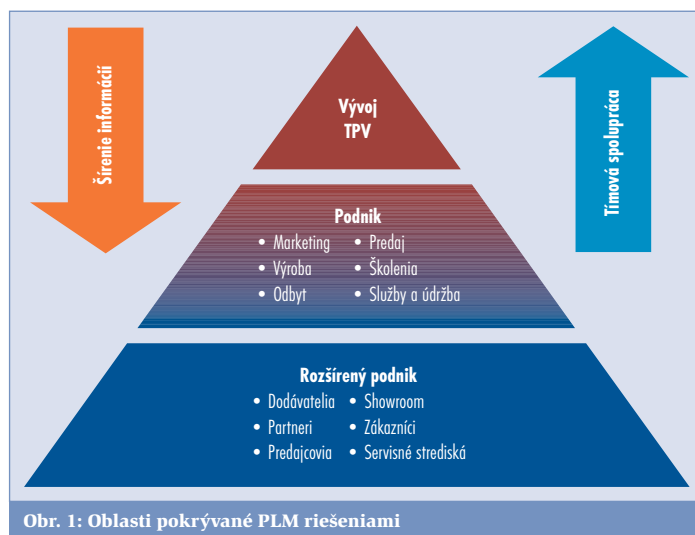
Šírenie informácií

Vývoj
TPV

Tímová spolupráca

Podnik
• Marketing • Predaj
• Výroba • Školenia
• Odbyt • Služby a údržba

Rozšírený podnik
• Dodávatelia • Showroom
• Partneri • Zákazníci
• Predajcovia • Servisné strediská

Obr. 1: Oblasti pokrývané PLM riešeniami